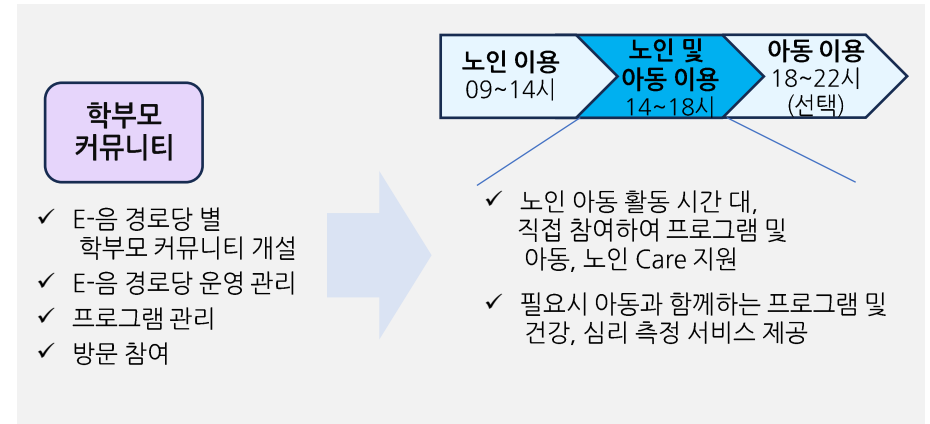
노인 이용
09~14시

노인 및
아동 이용
14~18시

아동 이용
18~22시
(선택)

학부모
커뮤니티

✓ E-음 경로당 별
학부모 커뮤니티 개설
✓ E-음 경로당 운영 관리
✓ 프로그램 관리
✓ 방문 참여

✓ 노인 아동 활동 시간 대,
직접 참여하여 프로그램 및
아동, 노인 Care 지원

✓ 필요시 아동과 함께하는 프로그램 및
건강, 심리 측정 서비스 제공